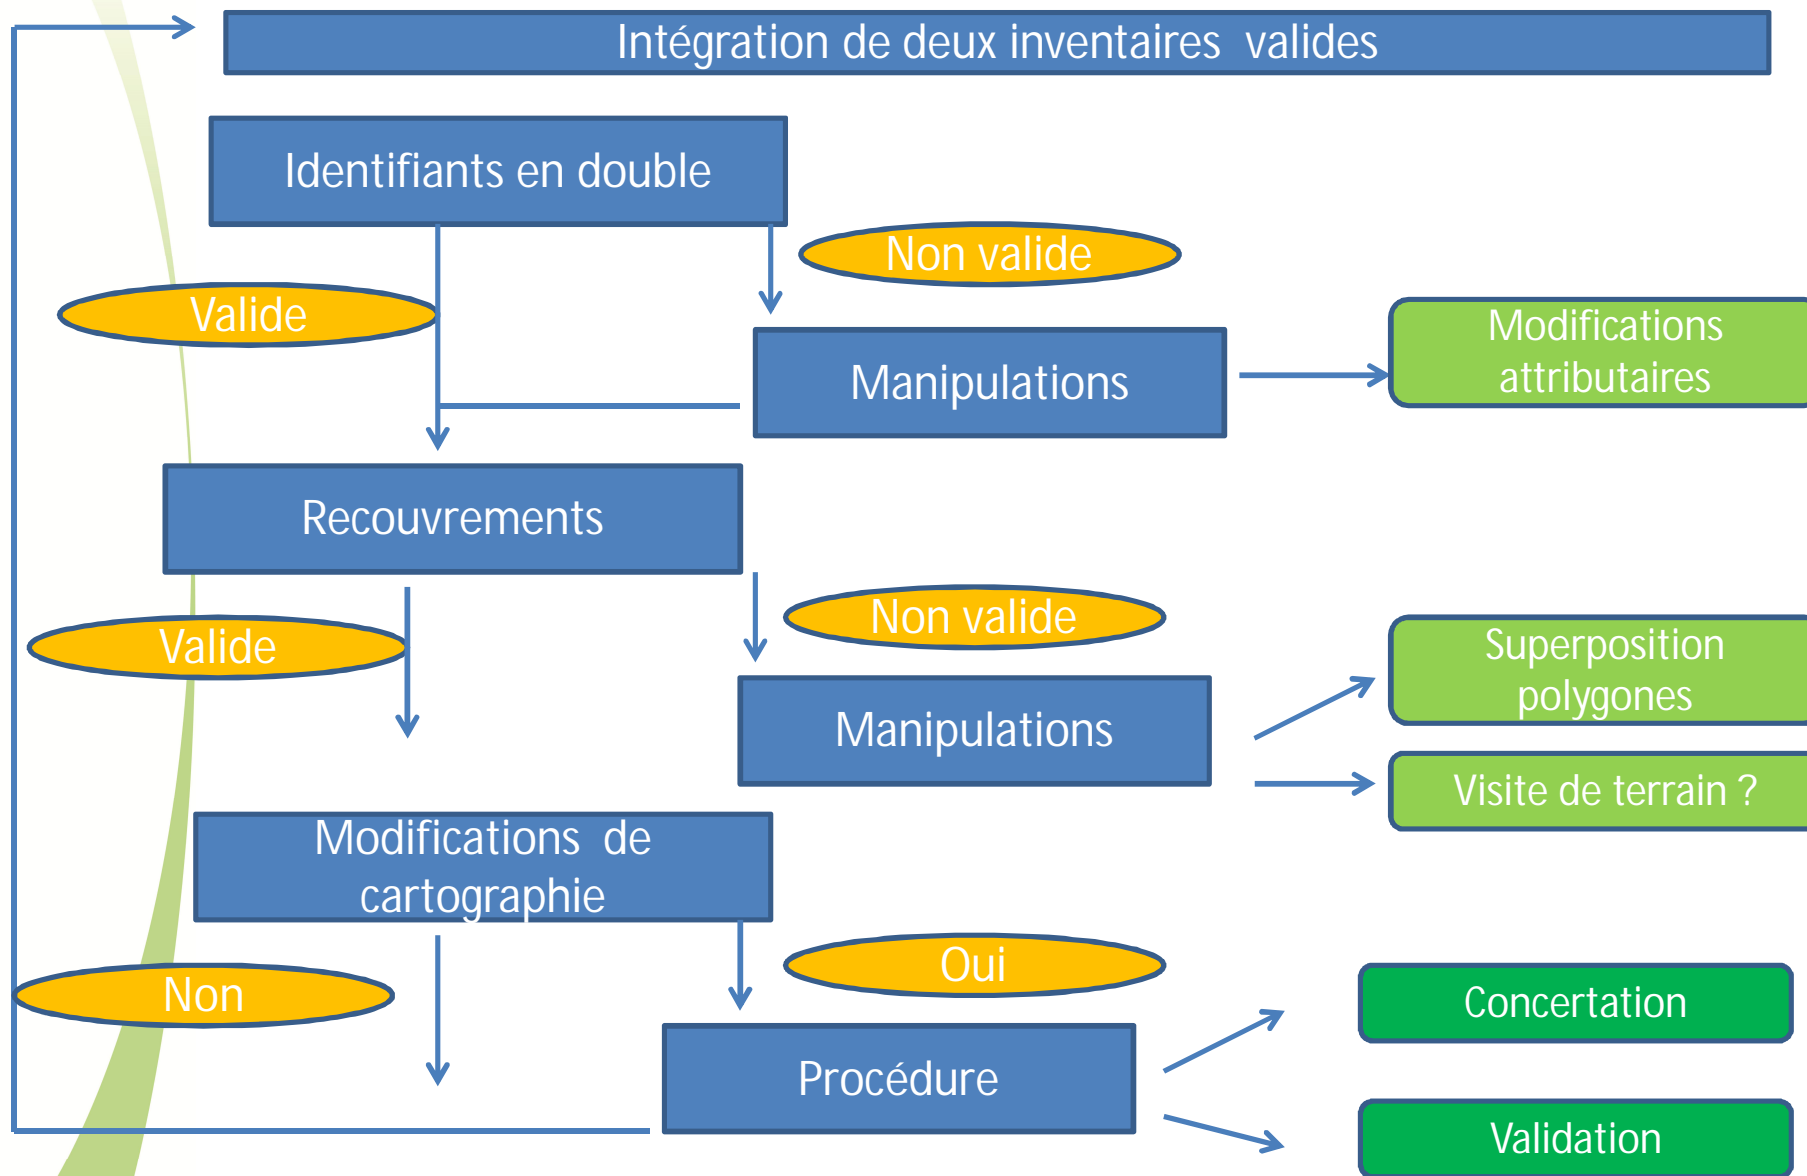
Intégration de deux inventaires valides

Identifiants en double

Non valide

Valide

Manipulations

Modifications attributaires

Recouvrements

Non valide

Valide

Superposition polygones

Manipulations

Visite de terrain ?

Modifications de cartographie

Oui

Non

Concertation

Procédure

Validation